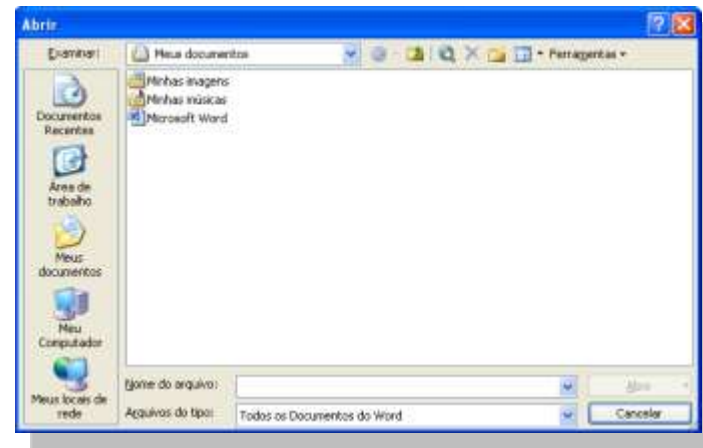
Abrir

Examinar: Meus documentos

Ferramentas

Minhas imagens
Minhas músicas
Microsoft Word

Documentos Recentes

Área de trabalho

Meus documentos

Meu Computador

Meus locais de rede

Nome do arquivo:

Arquivos do tipo: Todos os Documentos do Word

Abrir

Cancelar